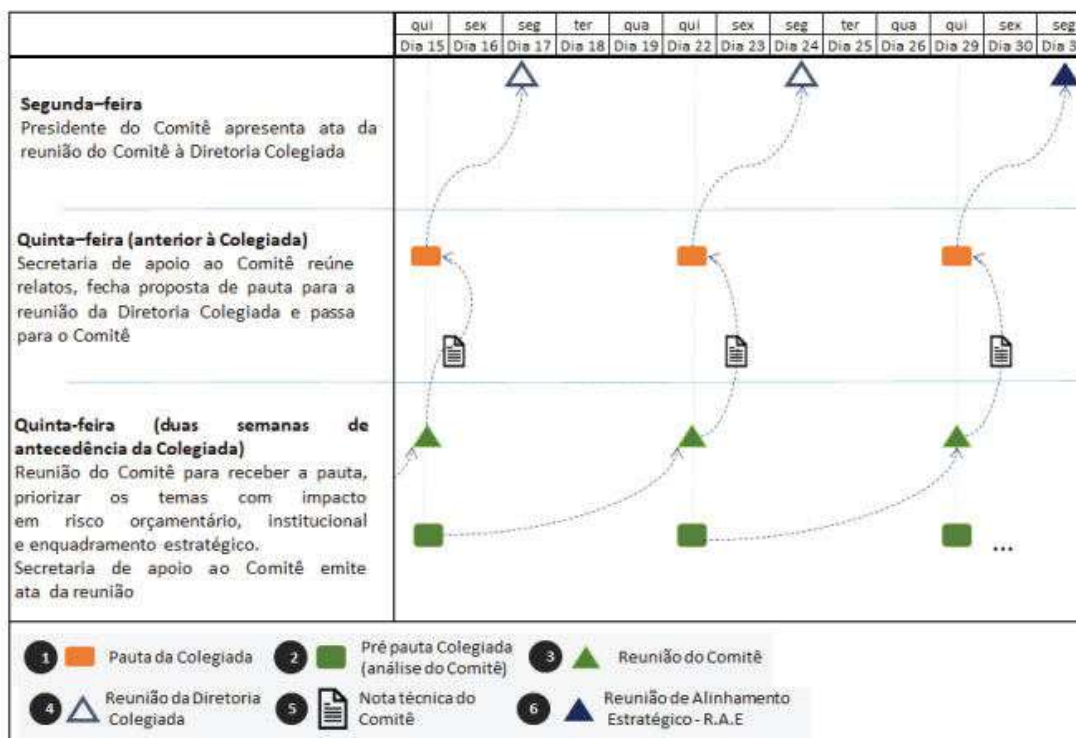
| | qui | sex | seg | ter | qua | qui | sex | seg | ter | qua | qui | sex | seg |
|---|---|---|---|---|---|---|---|---|---|---|---|---|---|
| | Dia 15 | Dia 16 | Dia 17 | Dia 18 | Dia 19 | Dia 22 | Dia 23 | Dia 24 | Dia 25 | Dia 26 | Dia 29 | Dia 30 | Dia 3 |

**Segunda–feira**
Presidente do Comitê apresenta ata da reunião do Comitê à Diretoria Colegiada

**Quinta–feira (anterior à Colegiada)**
Secretaria de apoio ao Comitê reúne relatos, fecha proposta de pauta para a reunião da Diretoria Colegiada e passa para o Comitê

**Quinta-feira (duas semanas de antecedência da Colegiada)**
Reunião do Comitê para receber a pauta, priorizar os temas com impacto em risco orçamentário, institucional e enquadramento estratégico.
Secretaria de apoio ao Comitê emite ata da reunião

...

1 Pauta da Colegiada
2 Pré pauta Colegiada (análise do Comitê)
3 Reunião do Comitê
4 Reunião da Diretoria Colegiada
5 Nota técnica do Comitê
6 Reunião de Alinhamento Estratégico - R.A.E